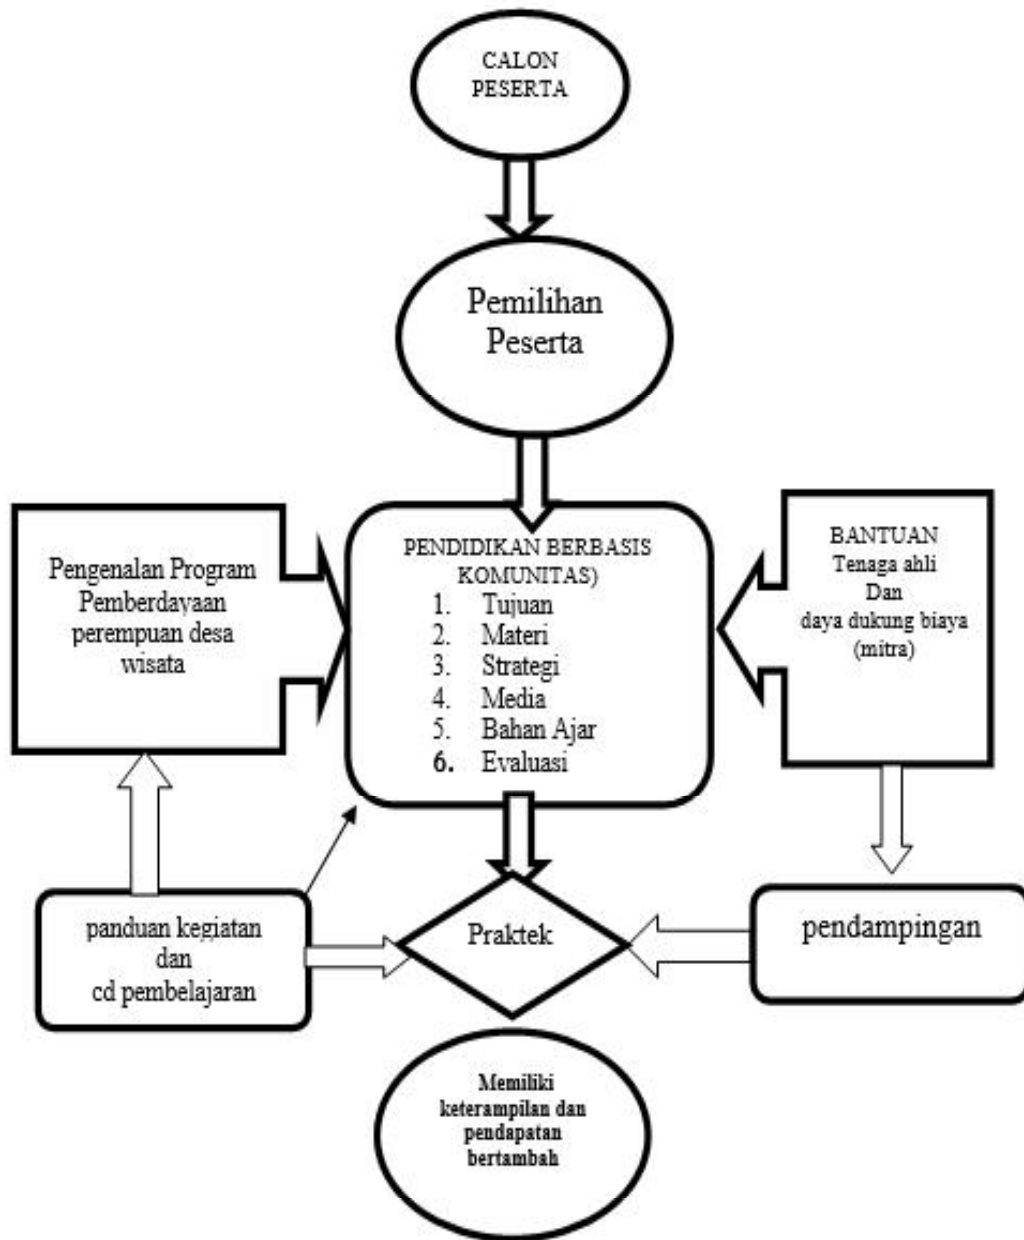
CALON PESERTA

Pemilihan Peserta

Pengenalan Program Pemberdayaan perempuan desa wisata

PENDIDIKAN BERBASIS KOMUNITAS)
1. Tujuan
2. Materi
3. Strategi
4. Media
5. Bahan Ajar
6. Evaluasi

BANTUAN
Tenaga ahli
Dan
daya dukung biaya
(mitra)

panduan kegiatan
dan
cd pembelajaran

Praktek

pendampingan

Memiliki keterampilan dan pendapatan bertambah